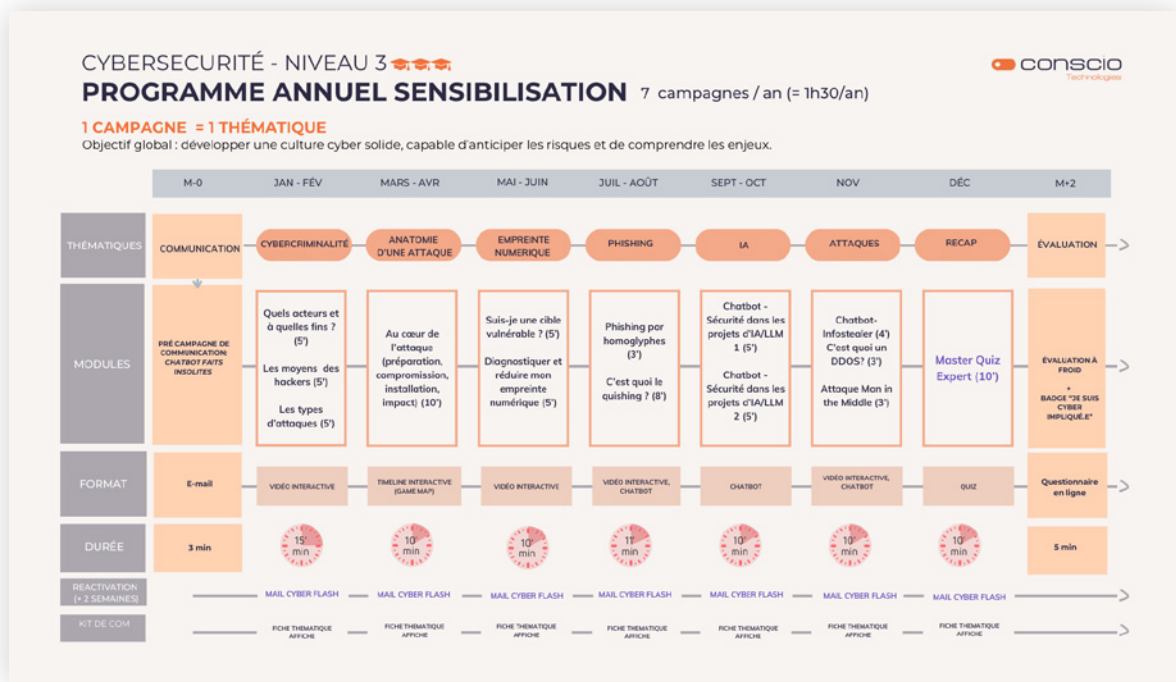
CYBERSECURITÉ - NIVEAU 3

PROGRAMME ANNUEL SENSIBILISATION 7 campagnes / an (= 1h30/an)

conscio Technologies

1 CAMPAGNE = 1 THÉMATIQUE

Objectif global : développer une culture cyber solide, capable d'anticiper les risques et de comprendre les enjeux.

| | M-0 | JAN - FÉV | MARS - AVR | MAI - JUIN | JUIL - AOÛT | SEPT - OCT | NOV | DÉC | M+2 |
|---|---|---|---|---|---|---|---|---|---|
| THÉMATIQUES | COMMUNICATION | CYBERCRIMINALITÉ | ANATOMIE D'UNE ATTAQUE | EMPREINTE NUMERIQUE | PHISHING | IA | ATTAQUES | RECAP | ÉVALUATION |
| MODULES | PRÉ CAMPAGNE DE COMMUNICATION: CHATBOT FAITS INSOLITES | Quels acteurs et à quelles fins ? (5') Les moyens des hackers (5') Les types d'attaques (5') | Au cœur de l'attaque (préparation, compromission, installation, impact) (10') | Suis-je une cible vulnérable ? (5') Diagnostiquer et réduire mon empreinte numérique (5') | Phishing par homoglyphes (3') C'est quoi le quishing ? (8') | Chatbot - Sécurité dans les projets d'IA/LLM 1 (5') Chatbot - Sécurité dans les projets d'IA/LLM 2 (5') | Chatbot-Infostealer (4') C'est quoi un DDOS? (3') Attaque Man in the Middle (3') | Master Quiz Expert (10') | ÉVALUATION À FROID + BADGE "JE SUIS CYBER IMPLIQUÉ.E" |
| FORMAT | E-mail | VIDÉO INTERACTIVE | TIMELINE INTERACTIVE (GAME MAP) | VIDÉO INTERACTIVE | VIDÉO INTERACTIVE, CHATBOT | CHATBOT | VIDÉO INTERACTIVE, CHATBOT | QUIZ | Questionnaire en ligne |
| DURÉE | 3 min | 15' min | 10' min | 10' min | 11' min | 10' min | 10' min | 10' min | 5 min |
| REACTIVATION (+ 2 SEMAINES) | | MAIL CYBER FLASH | MAIL CYBER FLASH | MAIL CYBER FLASH | MAIL CYBER FLASH | MAIL CYBER FLASH | MAIL CYBER FLASH | MAIL CYBER FLASH | |
| KIT DE COM | | FICHE THÉMATIQUE AFFICHE | FICHE THÉMATIQUE AFFICHE | FICHE THÉMATIQUE AFFICHE | FICHE THÉMATIQUE AFFICHE | FICHE THÉMATIQUE AFFICHE | FICHE THÉMATIQUE AFFICHE | FICHE THÉMATIQUE AFFICHE | |